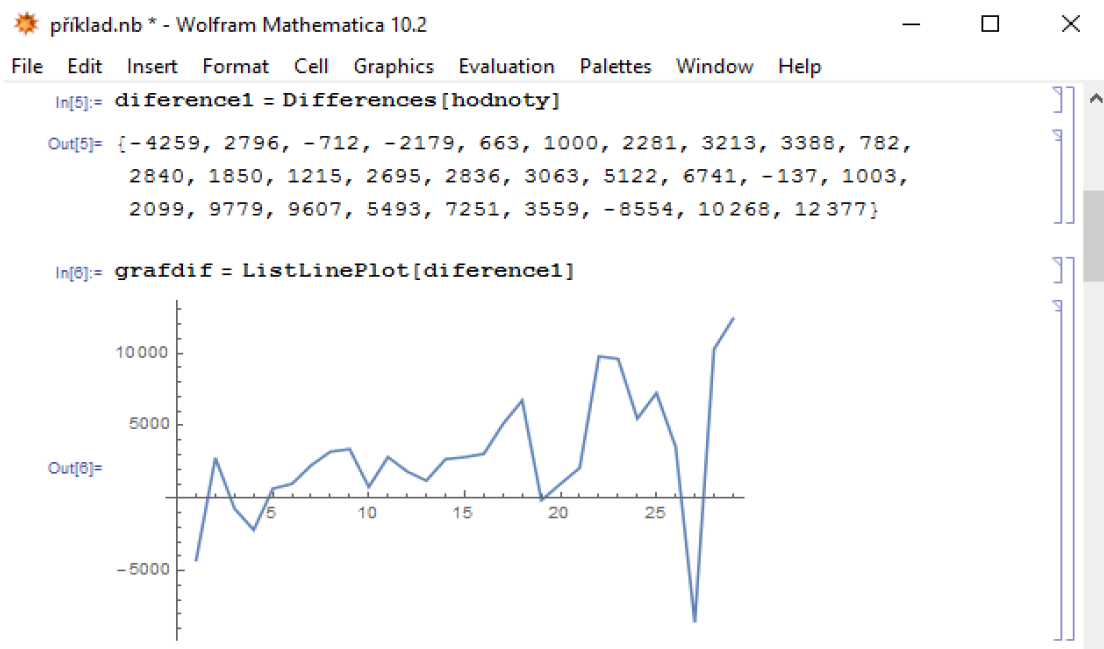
příklad.nb * - Wolfram Mathematica 10.2

File Edit Insert Format Cell Graphics Evaluation Palettes Window Help

In[5]:= diference1 = Differences[hodnoty]

Out[5]= {-4259, 2796, -712, -2179, 663, 1000, 2281, 3213, 3388, 782, 2840, 1850, 1215, 2695, 2836, 3063, 5122, 6741, -137, 1003, 2099, 9779, 9607, 5493, 7251, 3559, -8554, 10268, 12377}

In[6]:= grafdif = ListLinePlot[diference1]

Out[6]=

10000
5000
-5000
5
10
15
20
25